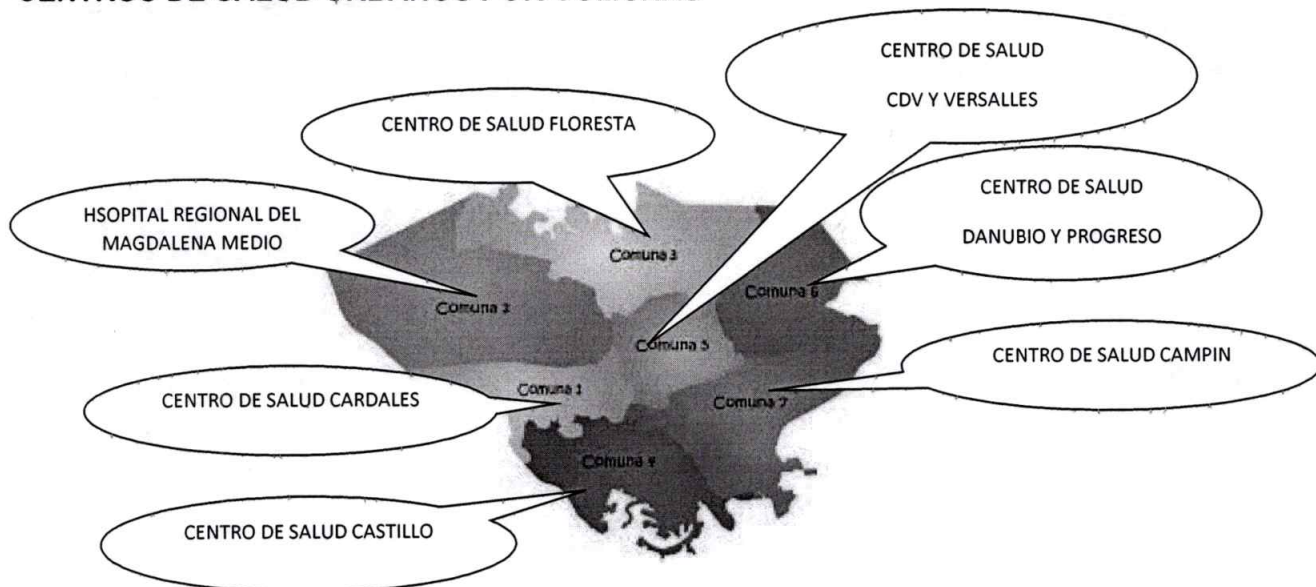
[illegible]

CENTRO DE SALUD

CDV Y VERSALLES

CENTRO DE SALUD FLORESTA

CENTRO DE SALUD

DANUBIO Y PROGRESO

HSOPITAL REGIONAL DEL MAGDALENA MEDIO

Comuna 3

Comuna 6

Comuna 2

Comuna 5

CENTRO DE SALUD CAMPIN

Comuna 1

CENTRO DE SALUD CARDALES

Comuna 7

Comuna 4

CENTRO DE SALUD CASTILLO